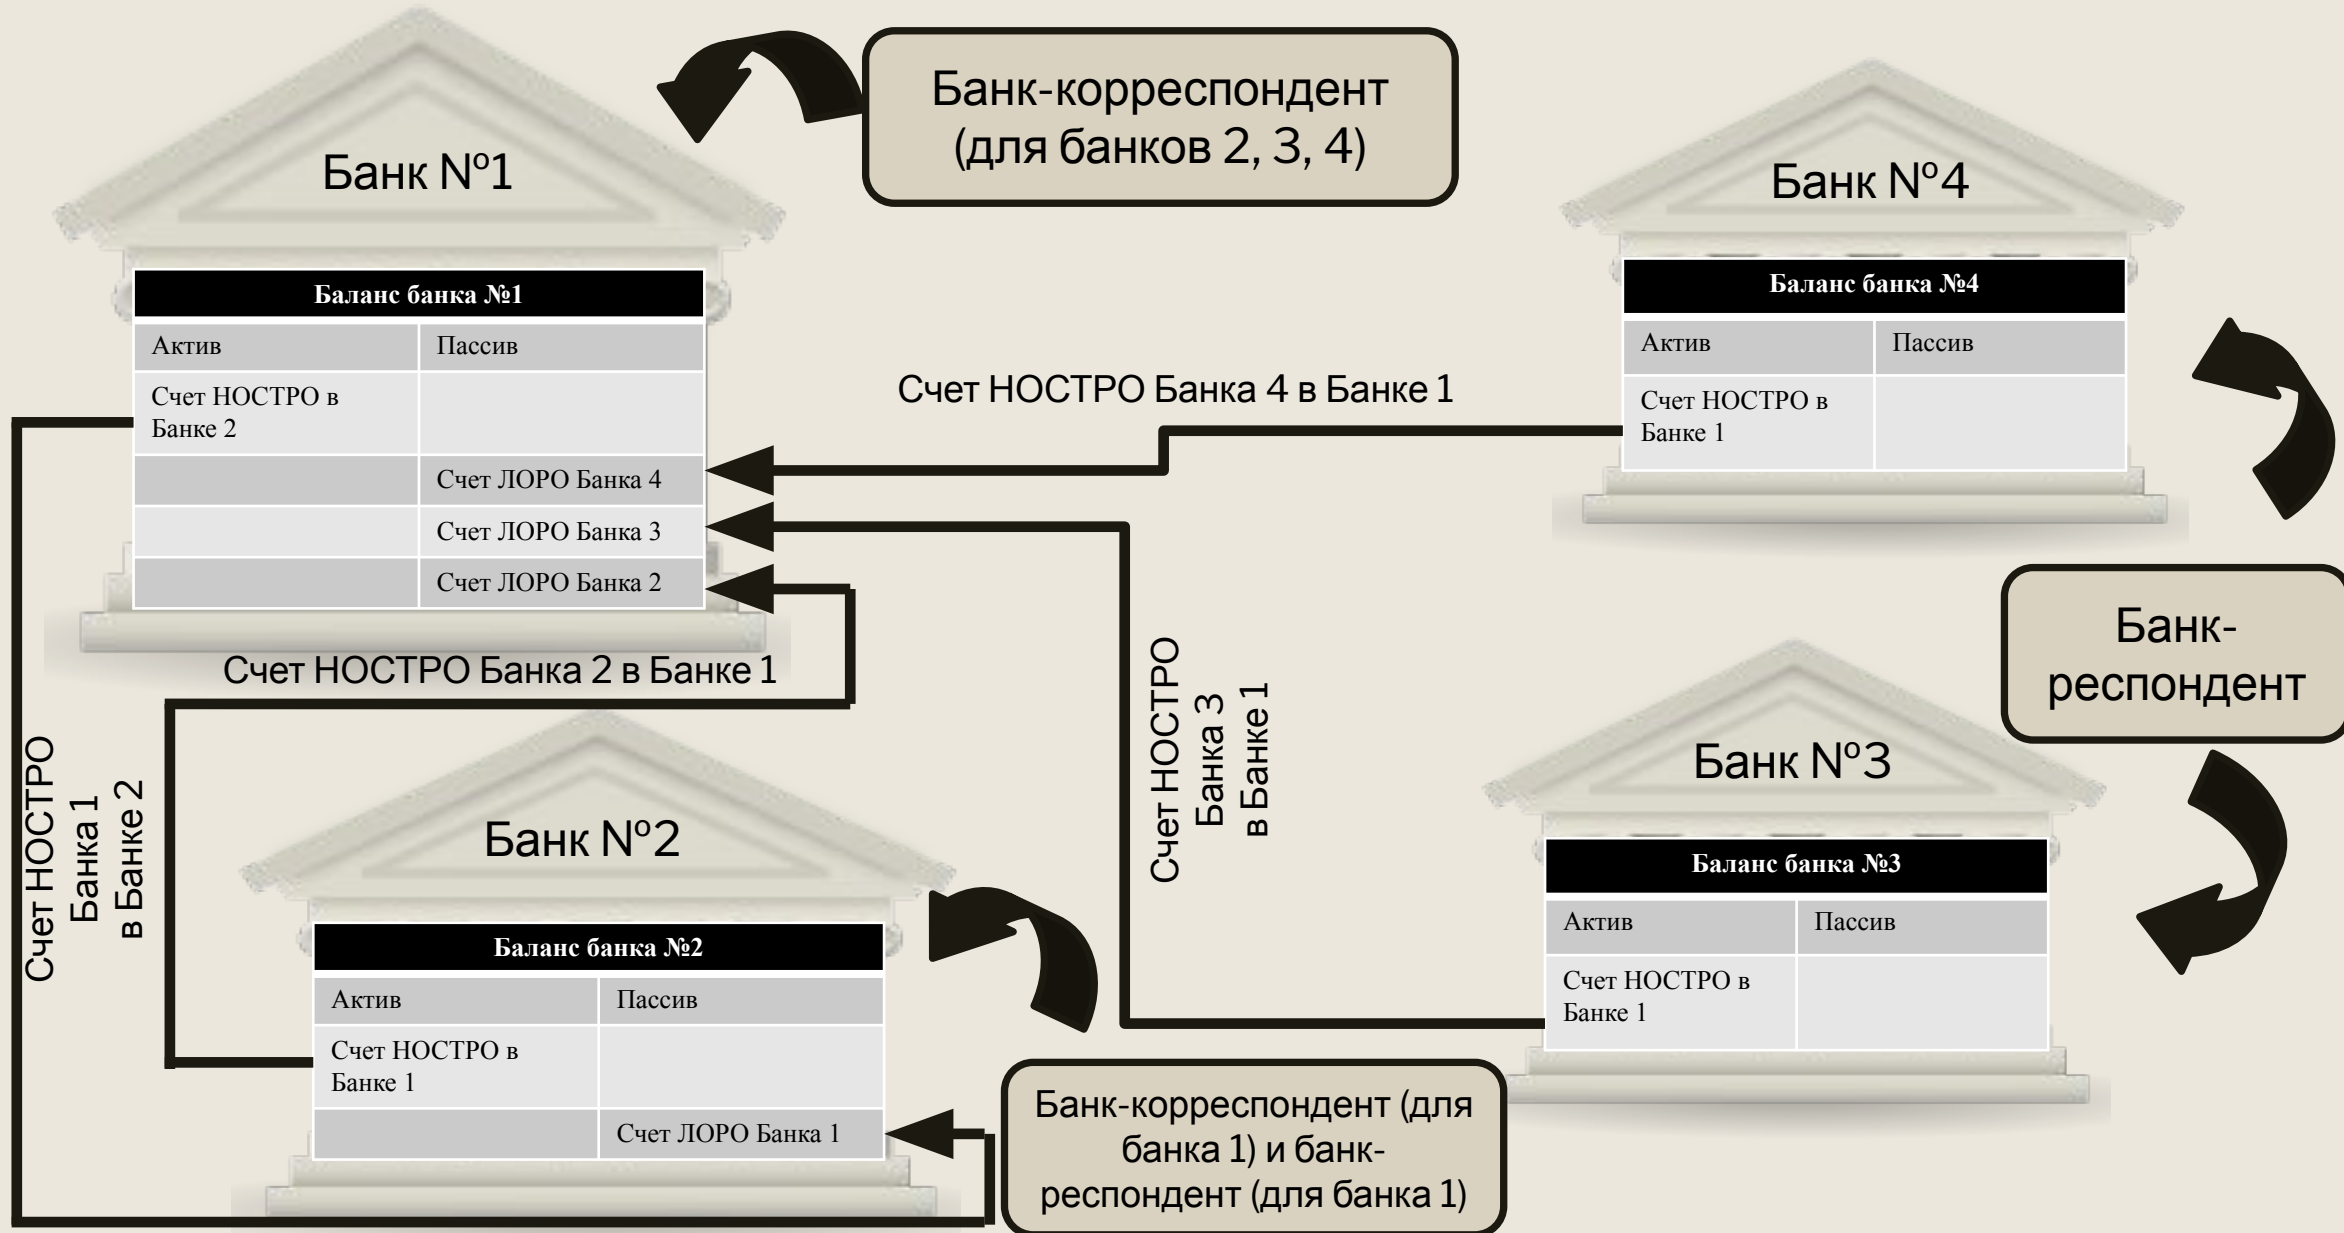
Банк-корреспондент (для банков 2, 3, 4)

Банк №1

| Баланс банка №1 | |
|---|---|
| Актив | Пассив |
| Счет НОСТРО в Банке 2 | |
| | Счет ЛОРО Банка 4 |
| | Счет ЛОРО Банка 3 |
| | Счет ЛОРО Банка 2 |

Банк №4

| Баланс банка №4 | |
|---|---|
| Актив | Пассив |
| Счет НОСТРО в Банке 1 | |

Счет НОСТРО Банка 4 в Банке 1

Счет НОСТРО Банка 2 в Банке 1

Счет НОСТРО Банка 3 в Банке 1

Банк-респондент

Банк №3

| Баланс банка №3 | |
|---|---|
| Актив | Пассив |
| Счет НОСТРО в Банке 1 | |

Счет НОСТРО Банка 1 в Банке 2

Банк №2

| Баланс банка №2 | |
|---|---|
| Актив | Пассив |
| Счет НОСТРО в Банке 1 | |
| | Счет ЛОРО Банка 1 |

Банк-корреспондент (для банка 1) и банк-респондент (для банка 1)